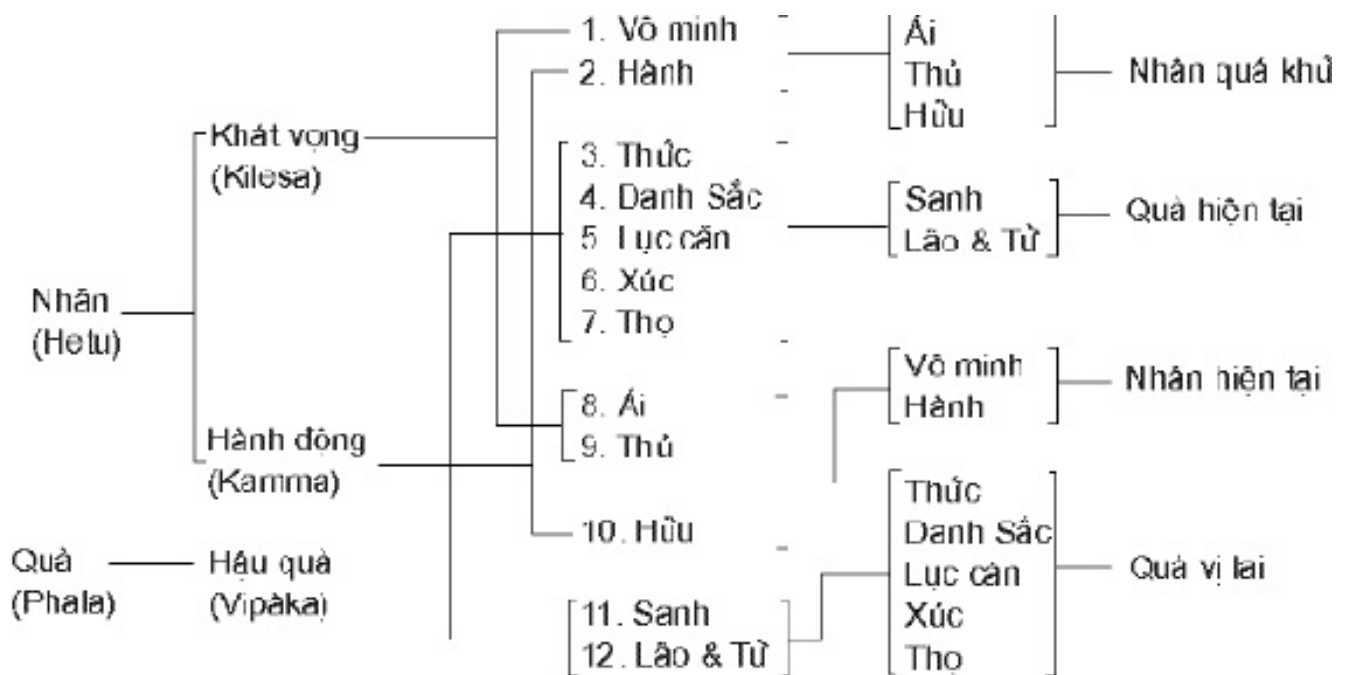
1. Vô minh
2. Hành

Ái
Thủ
Hữu

Nhân quá khứ

Khát vọng
(Kilesa)

3. Thức
4. Danh Sắc
5. Lục căn
6. Xúc
7. Thọ

Sanh
Lão & Tử

Quả hiện tại

Nhân
(Hetu)

Vô minh
Hành

Nhân hiện tại

8. Ái
9. Thủ

Hành động
(Kamma)

Thức
Danh Sắc
Lục căn
Xúc
Thọ

10. Hữu

Quả
(Phala)

Hậu quả
(Vipàka)

Quả vị lai

11. Sanh
12. Lão & Tử